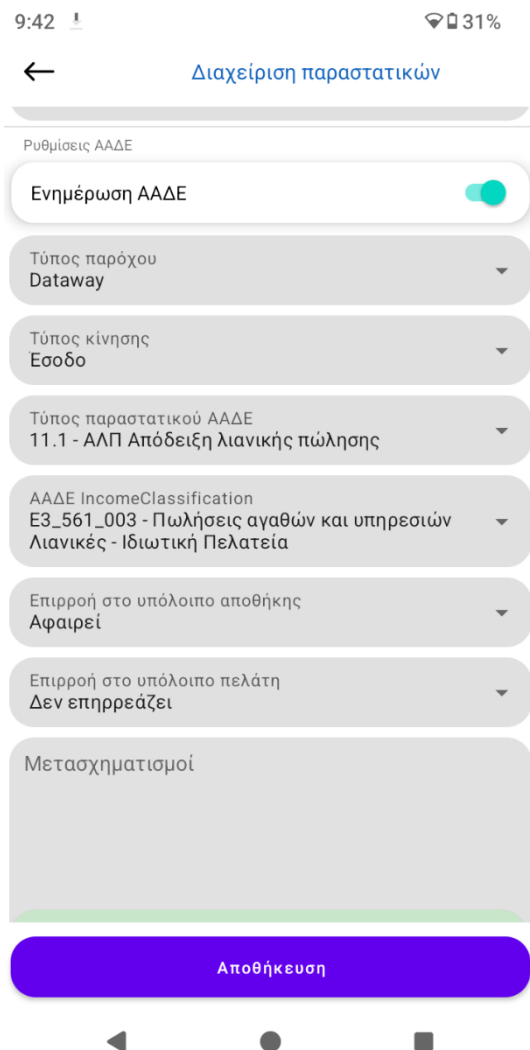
9:42

31%

Διαχείριση παραστατικών

Ρυθμίσεις ΑΑΔΕ

Ενημέρωση ΑΑΔΕ

Τύπος παρόχου
Dataway

Τύπος κίνησης
Εσοδο

Τύπος παραστατικού ΑΑΔΕ
11.1 - ΑΛΠ Απόδειξη λιανικής πώλησης

ΑΑΔΕ IncomeClassification
E3_561_003 - Πωλήσεις αγαθών και υπηρεσιών Λιανικές - Ιδιωτική Πελατεία

Επιρροή στο υπόλοιπο αποθήκης
Αφαιρεί

Επιρροή στο υπόλοιπο πελάτη
Δεν επηρρεάζει

Μετασχηματισμοί

Αποθήκευση